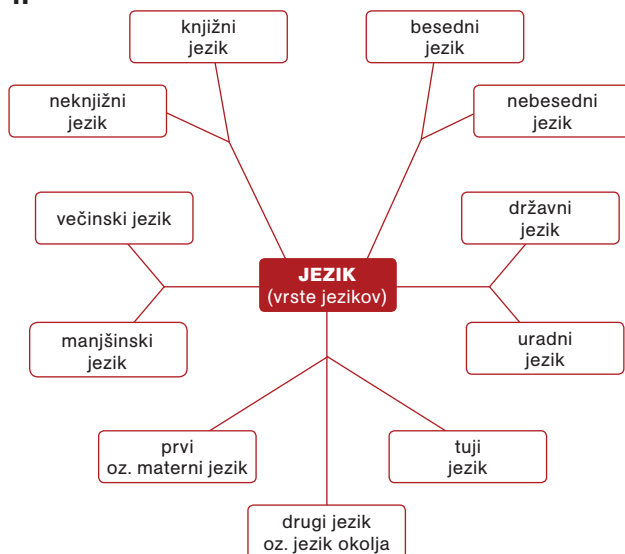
knjižni jezik

besedni jezik

neknjižni jezik

nebesedni jezik

večinski jezik

državni jezik

JEZIK
(vrste jezikov)

manjšinski jezik

uradni jezik

prvi
oz. materni jezik

tuji jezik

drugi jezik
oz. jezik okolja